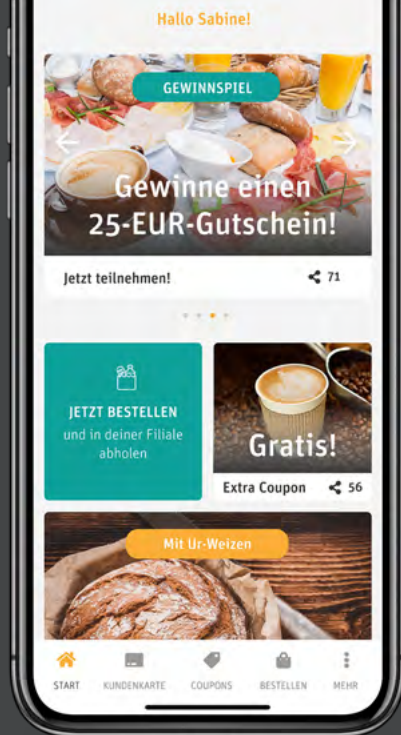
Hallo Sabine!

GEWINNSPIEL

Gewinne einen 25-EUR-Gutschein!

Jetzt teilnehmen!

71

JETZT BESTELLEN
und in deiner Filiale abholen

Gratis!

Extra Coupon

56

Mit Ur-Weizen

START
KUNDENKARTE
COUPONS
BESTELLEN
MEHR